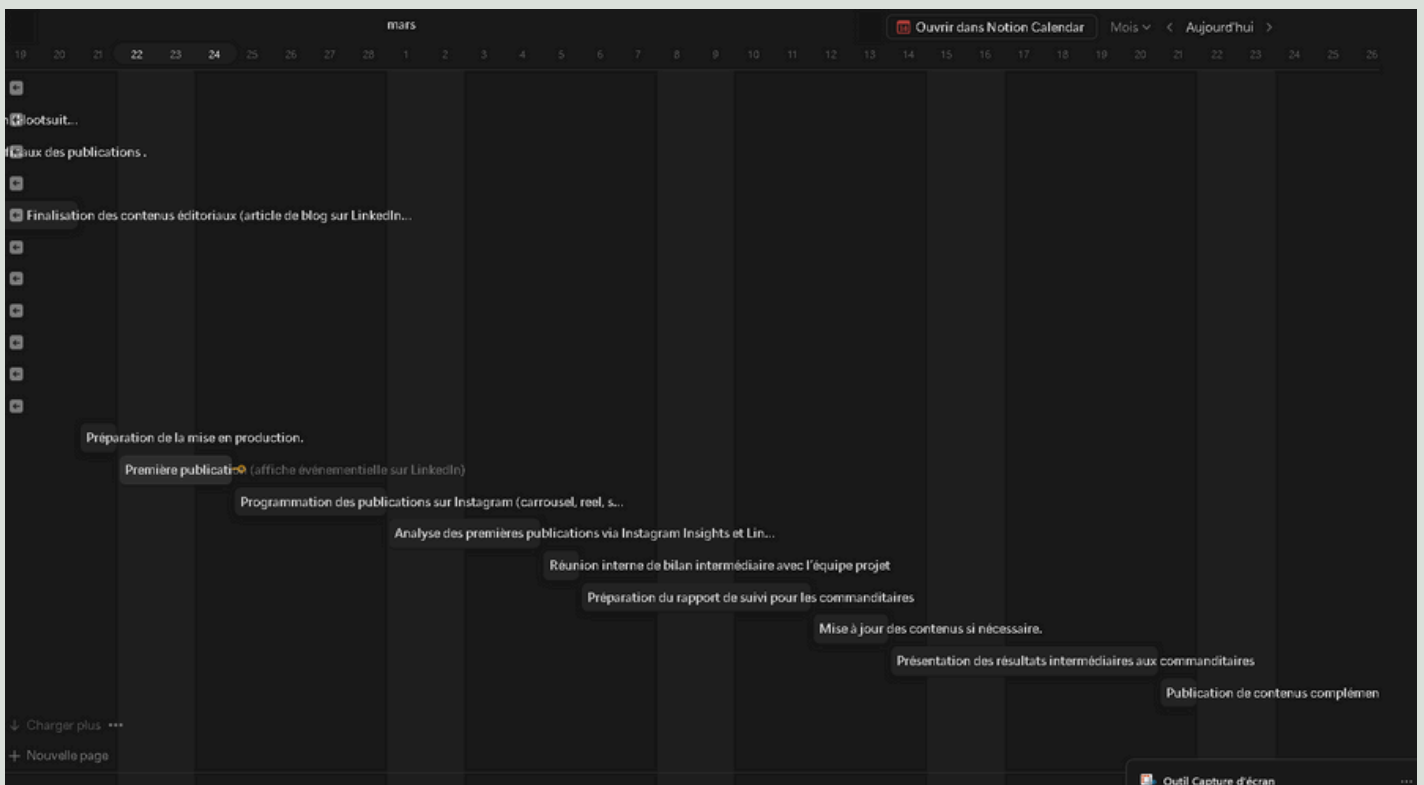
mars

Ouvrir dans Notion Calendar Mois Aujourd'hui

19 20 21 22 23 24 25 26 27 28 1 2 3 4 5 6 7 8 9 10 11 12 13 14 15 16 17 18 19 20 21 22 23 24 25 26

Hootsuit...

aux des publications .

Finalisation des contenus éditoriaux (article de blog sur LinkedIn...

Préparation de la mise en production.

Première publicati (affiche événementielle sur LinkedIn)

Programmation des publications sur Instagram (carrousel, reel, s...

Analyse des premières publications via Instagram Insights et Lin...

Réunion interne de bilan intermédiaire avec l'équipe projet

Préparation du rapport de suivi pour les commanditaires

Mise à jour des contenus si nécessaire.

Présentation des résultats intermédiaires aux commanditaires

Publication de contenus complémen

Charger plus

+ Nouvelle page

Outil Capture d'écran